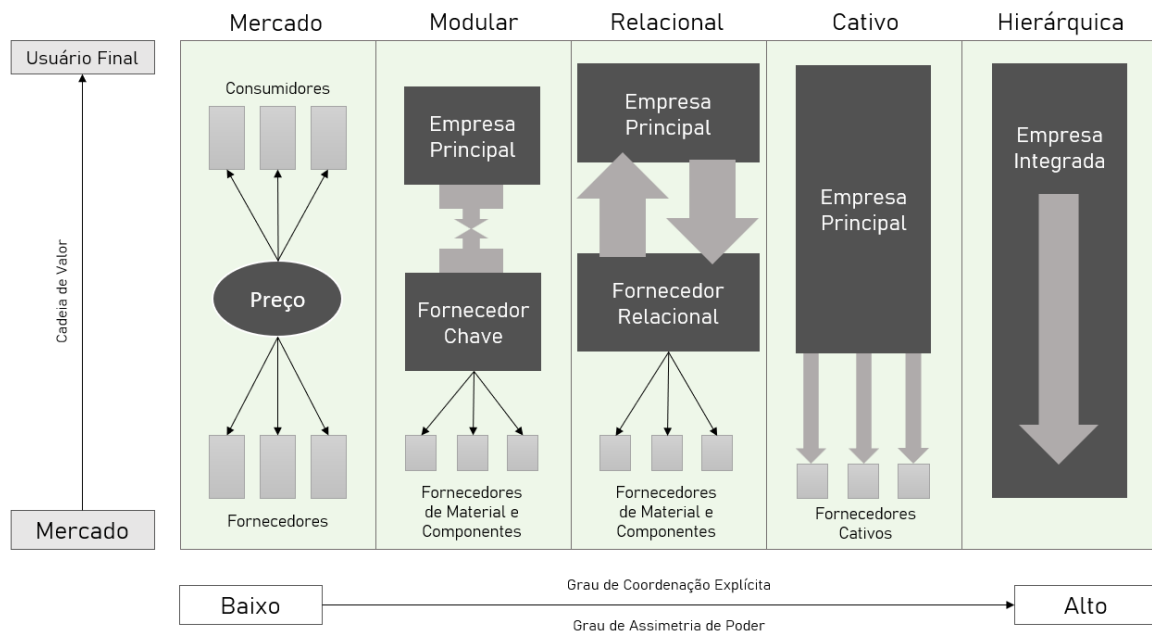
Mercado
Modular
Relacional
Cativo
Hierárquica

Usuário Final

Cadeia de Valor

Mercado

Consumidores

Preço

Fornecedores

Empresa Principal

Fornecedor Chave

Fornecedores de Material e Componentes

Empresa Principal

Fornecedor Relacional

Fornecedores de Material e Componentes

Empresa Principal

Fornecedores Cativos

Empresa Integrada

Baixo

Grau de Coordenação Explícita

Grau de Assimetria de Poder

Alto